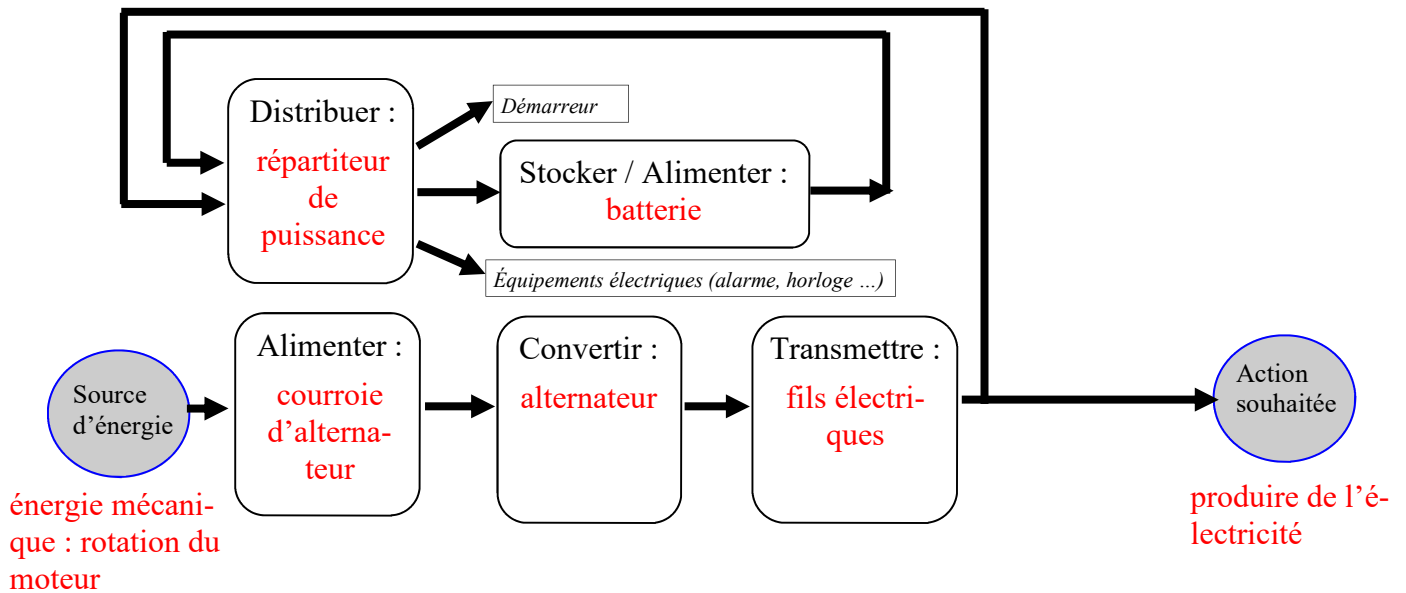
Distribuer :
répartiteur de puissance

Démarreur

Stocker / Alimenter :
batterie

Équipements électriques (alarme, horloge ...)

Source d'énergie

énergie mécanique : rotation du moteur

Alimenter :
courroie d'alternateur

Convertir :
alternateur

Transmettre :
fils électriques

Action souhaitée

produire de l'électricité